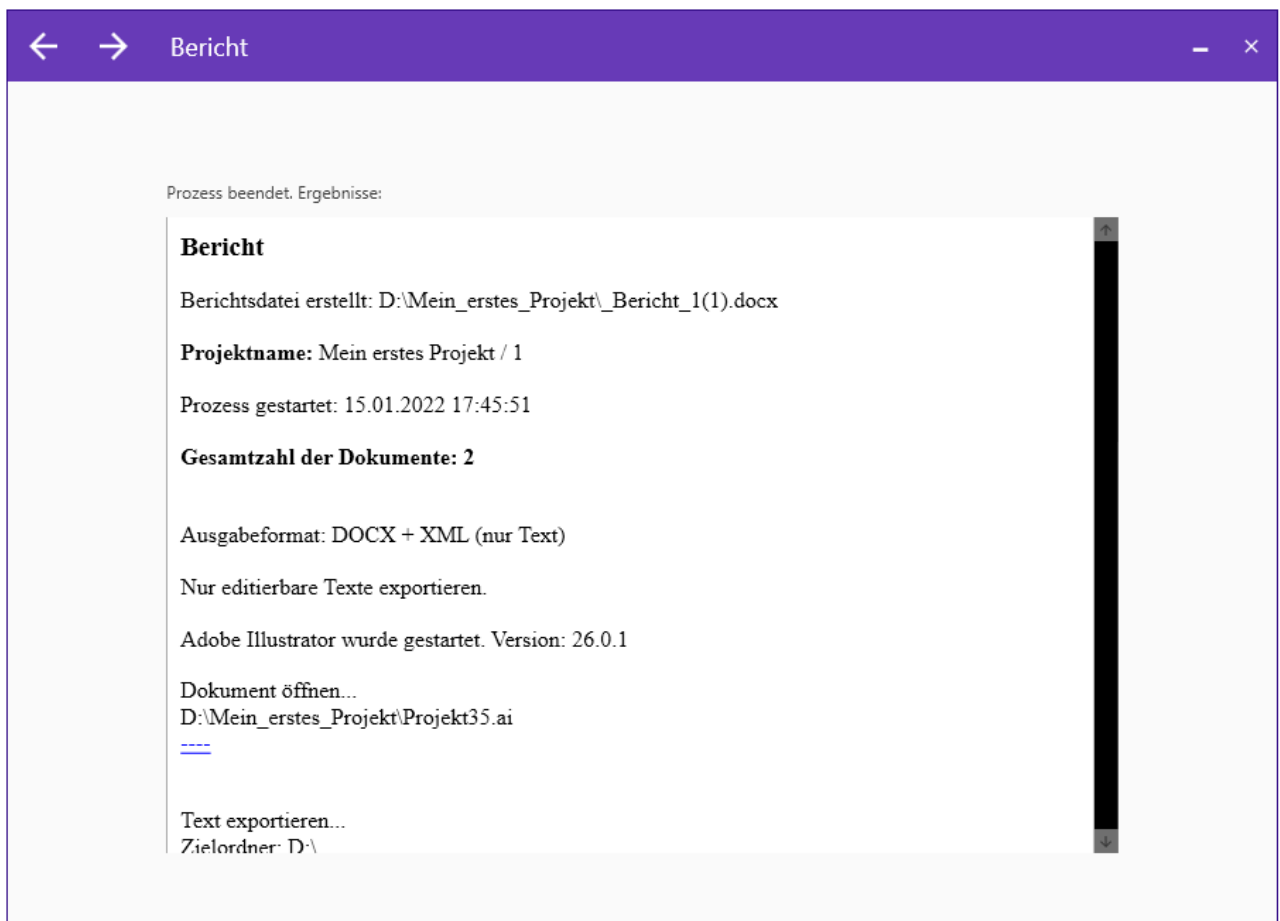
← → Bericht – ×

Prozess beendet. Ergebnisse:

**Bericht**

Berichtsdatei erstellt: D:\Mein_erstes_Projekt\_Bericht_1(1).docx

**Projektname:** Mein erstes Projekt / 1

Prozess gestartet: 15.01.2022 17:45:51

**Gesamtzahl der Dokumente: 2**

Ausgabeformat: DOCX + XML (nur Text)

Nur editierbare Texte exportieren.

Adobe Illustrator wurde gestartet. Version: 26.0.1

Dokument öffnen...
D:\Mein_erstes_Projekt\Projekt35.ai
----

Text exportieren...
Zielordner: D:\